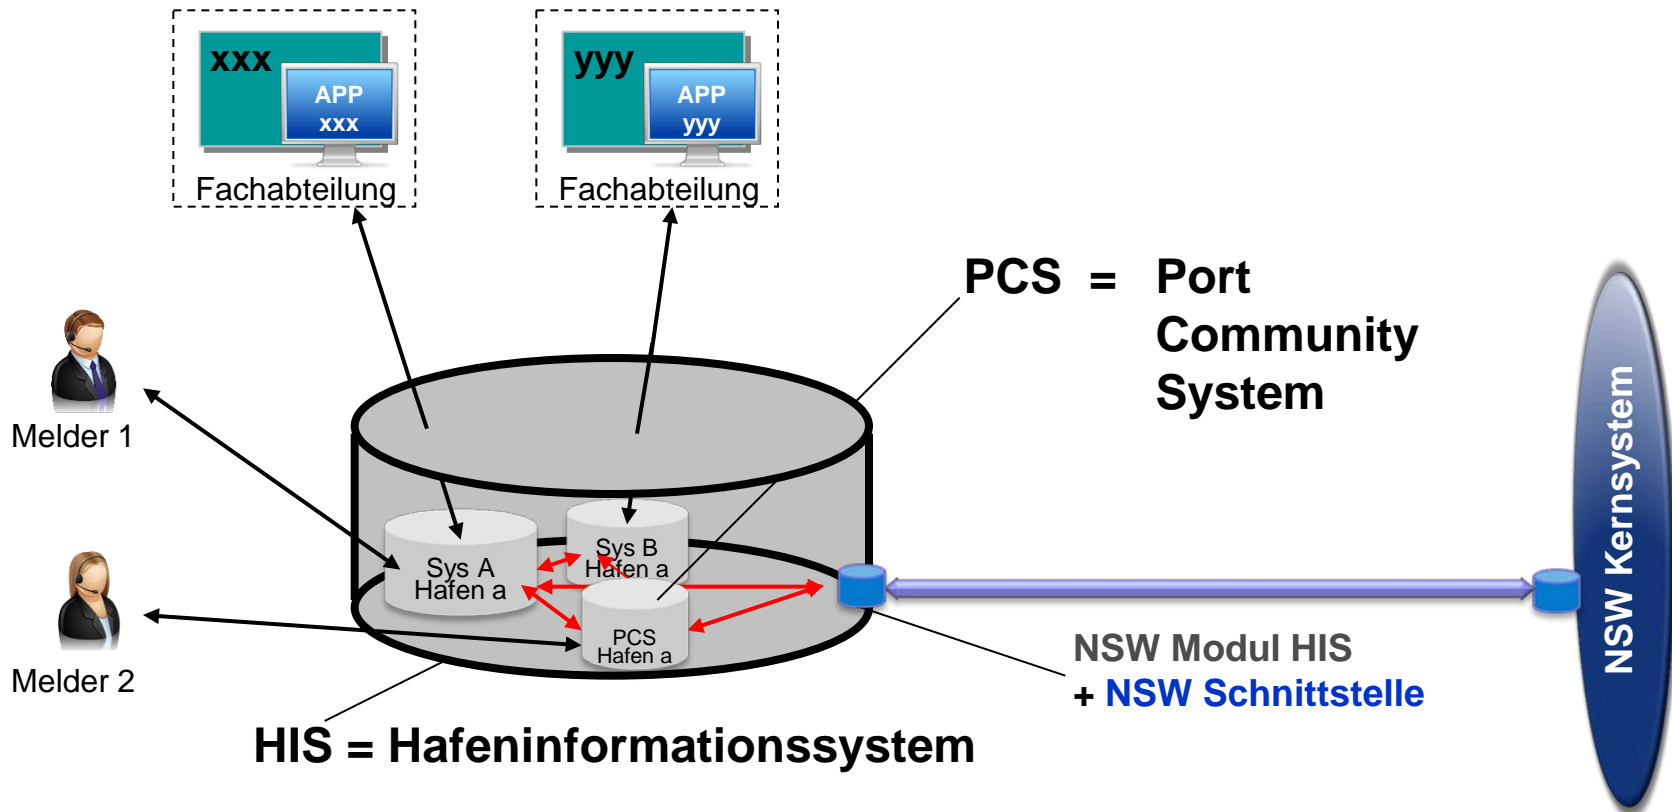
xxx
APP
xxx
Fachabteilung

yyy
APP
yyy
Fachabteilung

PCS = Port Community System

Melder 1

Melder 2

Sys A
Hafen a

Sys B
Hafen a

PCS
Hafen a

NSW Kernsystem

NSW Modul HIS
+ NSW Schnittstelle

HIS = Hafeninformationssystem